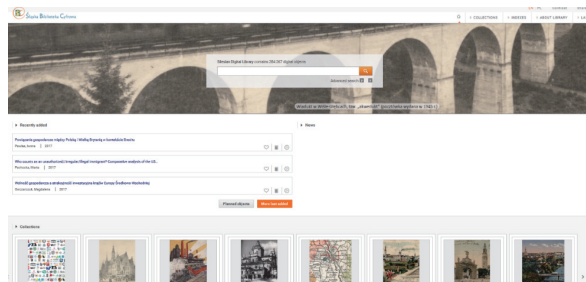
Śląska Biblioteka Cyfrowa

COLLECTIONS | INDEXES | ABOUT LIBRARY

Silesian Digital Library contains 394 367 digital objects

Advanced search

Wiadukt w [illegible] ... "Wiadukt" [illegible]

Recently added

Powiązania gospodarcze między Polską i Wielką Brytanią w kontekście Brexitu
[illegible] | 2017

Who counts as an unauthorized immigrant? Comparative analysis of the US...
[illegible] | 2017

Wzrost gospodarczy a atrakcyjność inwestycyjna krajów Europy Środkowo-Wschodniej
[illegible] | 2017

Planned objects | More last added

News

Collections